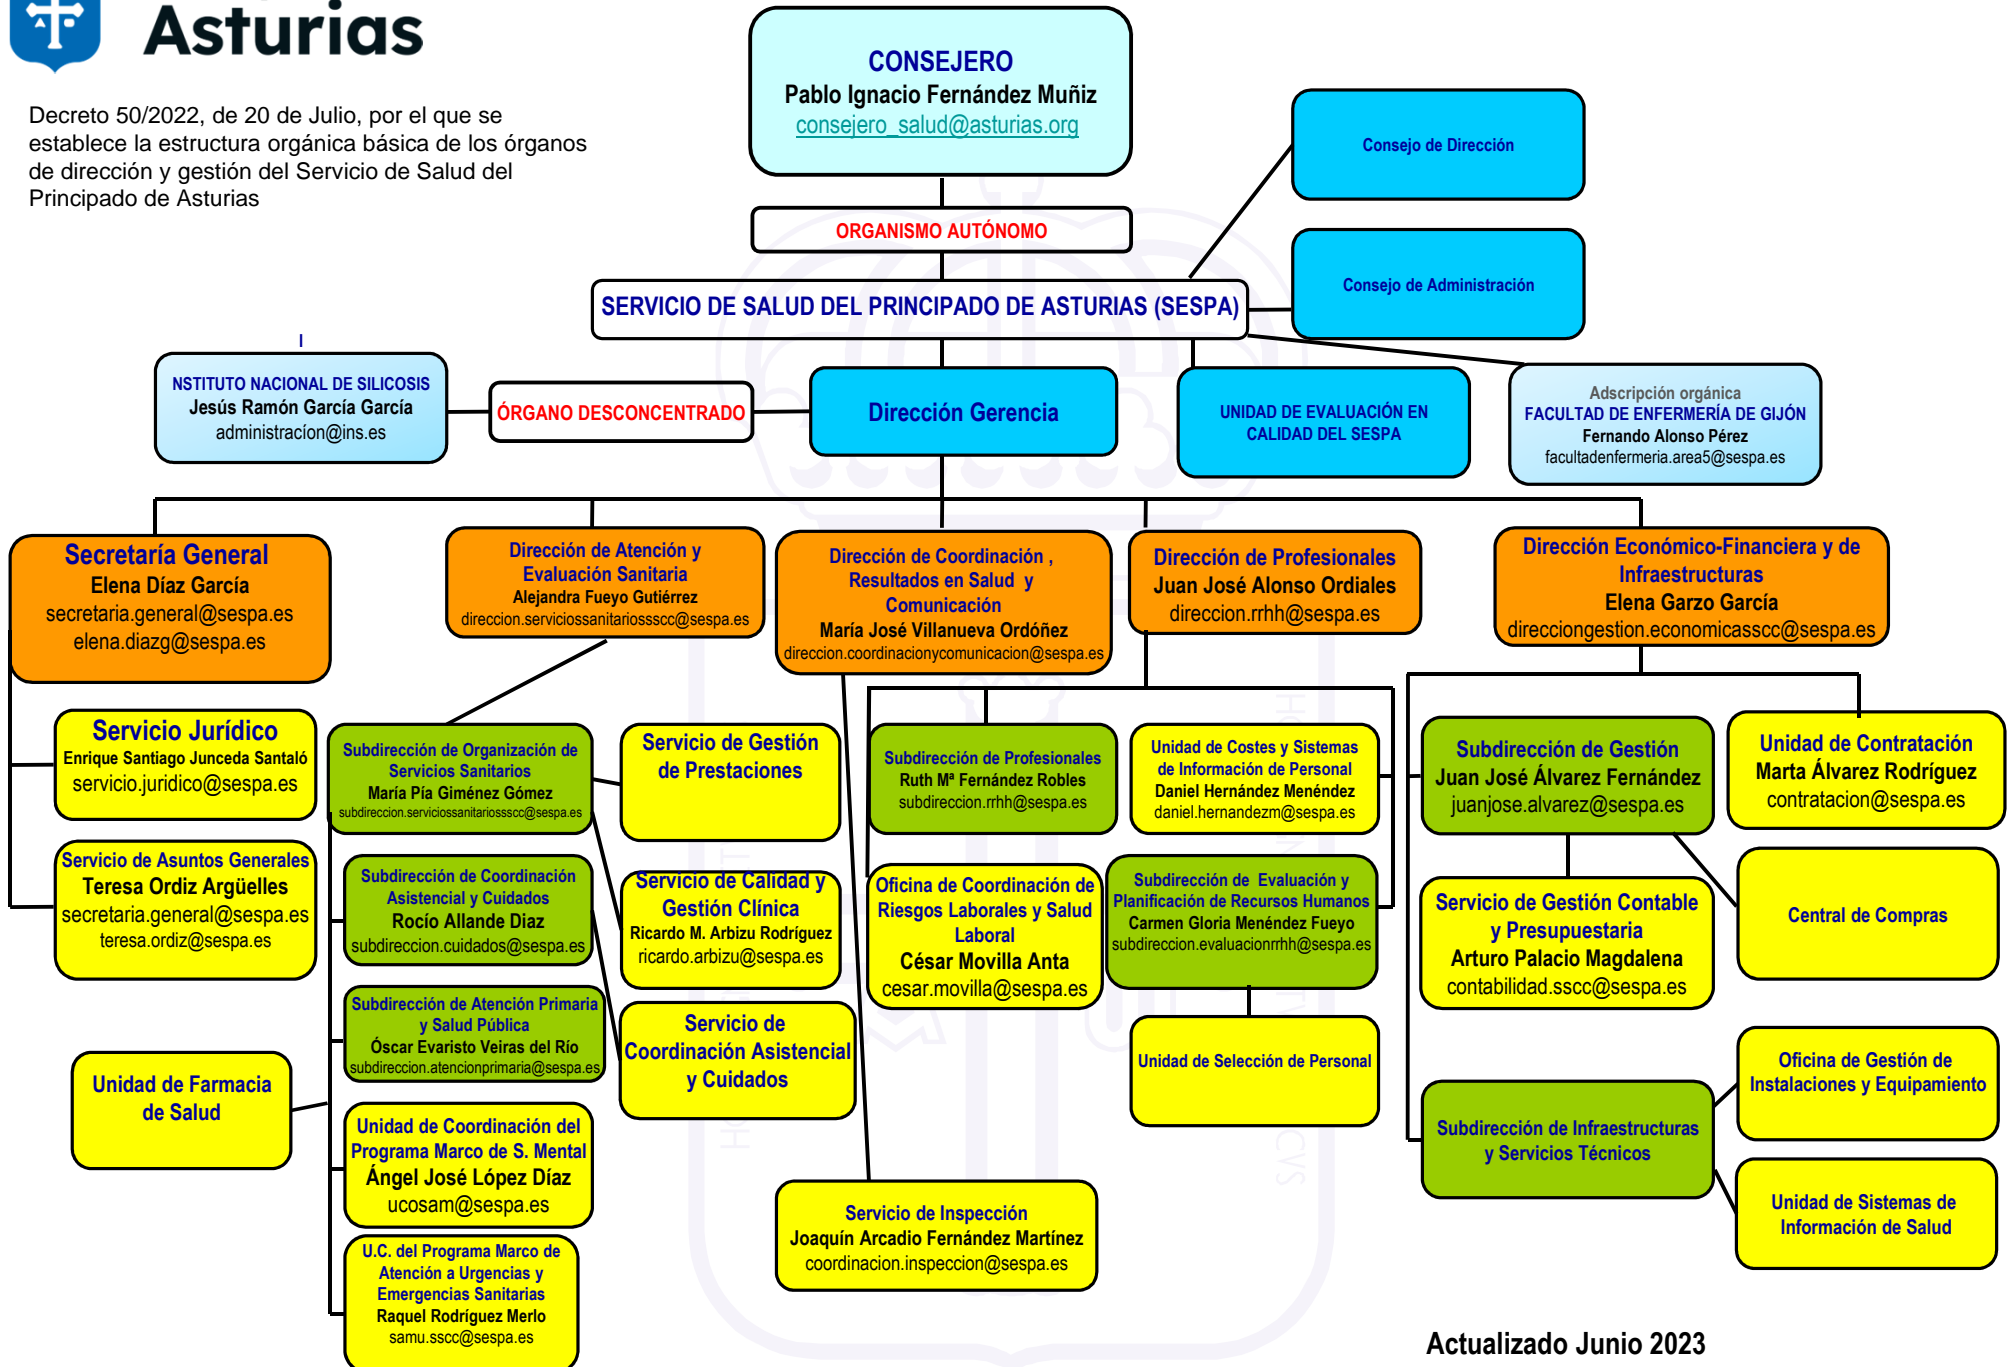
Asturias

Decreto 50/2022, de 20 de Julio, por el que se establece la estructura orgánica básica de los órganos de dirección y gestión del Servicio de Salud del Principado de Asturias

CONSEJERO
Pablo Ignacio Fernández Muñiz
consejero_salud@asturias.org

Consejo de Dirección

ORGANISMO AUTÓNOMO

Consejo de Administración

SERVICIO DE SALUD DEL PRINCIPADO DE ASTURIAS (SESPA)

I
NSTITUTO NACIONAL DE SILICOSIS
Jesús Ramón García García
administracion@ins.es

ÓRGANO DESCONCENTRADO

Dirección Gerencia

UNIDAD DE EVALUACIÓN EN CALIDAD DEL SESPA

Adscripción orgánica
FACULTAD DE ENFERMERÍA DE GIJÓN
Fernando Alonso Pérez
facultadenfermeria.area5@sespa.es

Secretaría General
Elena Díaz García
secretaria.general@sespa.es
elena.diazg@sespa.es

Dirección de Atención y Evaluación Sanitaria
Alejandra Fueyo Gutiérrez
direccion.serviciossanitariosssscc@sespa.es

Dirección de Coordinación , Resultados en Salud y Comunicación
María José Villanueva Ordóñez
direccion.coordinacionycomunicacion@sespa.es

Dirección de Profesionales
Juan José Alonso Ordiales
direccion.rrhh@sespa.es

Dirección Económico-Financiera y de Infraestructuras
Elena Garzo García
direcciongestion.economicasscc@sespa.es

Servicio Jurídico
Enrique Santiago Junceda Santaló
servicio.juridico@sespa.es

Subdirección de Organización de Servicios Sanitarios
María Pía Giménez Gómez
subdireccion.serviciossanitariosssscc@sespa.es

Servicio de Gestión de Prestaciones

Subdirección de Profesionales
Ruth Mª Fernández Robles
subdireccion.rrhh@sespa.es

Unidad de Costes y Sistemas de Información de Personal
Daniel Hernández Menéndez
daniel.hernandezm@sespa.es

Subdirección de Gestión
Juan José Álvarez Fernández
juanjose.alvarez@sespa.es

Unidad de Contratación
Marta Álvarez Rodríguez
contratacion@sespa.es

Servicio de Asuntos Generales
Teresa Ordiz Argüelles
secretaria.general@sespa.es
teresa.ordiz@sespa.es

Subdirección de Coordinación Asistencial y Cuidados
Rocío Allande Diaz
subdireccion.cuidados@sespa.es

Servicio de Calidad y Gestión Clínica
Ricardo M. Arbizu Rodríguez
ricardo.arbizu@sespa.es

Oficina de Coordinación de Riesgos Laborales y Salud Laboral
César Movilla Anta
cesar.movilla@sespa.es

Subdirección de Evaluación y Planificación de Recursos Humanos
Carmen Gloria Menéndez Fueyo
subdireccion.evaluacionrrhh@sespa.es

Servicio de Gestión Contable y Presupuestaria
Arturo Palacio Magdalena
contabilidad.sscc@sespa.es

Central de Compras

Subdirección de Atención Primaria y Salud Pública
Óscar Evaristo Veiras del Río
subdireccion.atencionprimaria@sespa.es

Servicio de Coordinación Asistencial y Cuidados

Unidad de Selección de Personal

Unidad de Farmacia de Salud

Oficina de Gestión de Instalaciones y Equipamiento

Unidad de Coordinación del Programa Marco de S. Mental
Ángel José López Díaz
ucosam@sespa.es

Subdirección de Infraestructuras y Servicios Técnicos

Servicio de Inspección
Joaquín Arcadio Fernández Martínez
coordinacion.inspeccion@sespa.es

Unidad de Sistemas de Información de Salud

U.C. del Programa Marco de Atención a Urgencias y Emergencias Sanitarias
Raquel Rodríguez Merlo
samu.sscc@sespa.es

Actualizado Junio 2023